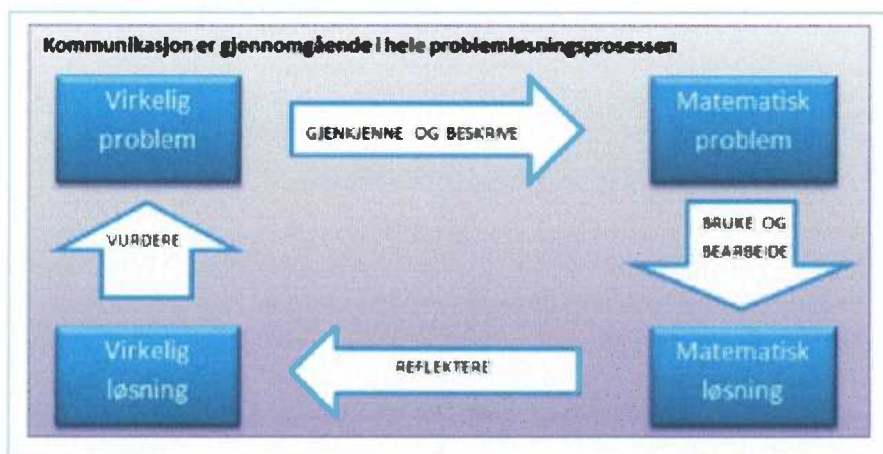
Kommunikasjon er gjennomgående i hele problemløsningsprosessen

Virkelig problem

GJENKJENNE OG BESKRIVE

Matematisk problem

VURDERE

BRUKE OG BEARBEIDE

Virkelig løsning

REFLEKTERE

Matematisk løsning